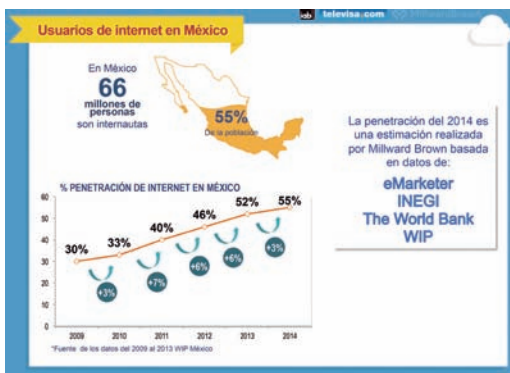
Usuarios de internet en México

iab. televisa.com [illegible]

En México
66
millones de personas
son internautas

55%
De la población

La penetración del 2014 es una estimación realizada por Millward Brown basada en datos de:

eMarketer
INEGI
The World Bank
WIP

% PENETRACIÓN DE INTERNET EN MÉXICO

60
50
40
30
20
10
0

30%
33%
40%
46%
52%
55%

+3%
+7%
+6%
+6%
+3%

2009
2010
2011
2012
2013
2014

*Fuente de los datos del 2009 al 2013 WIP México